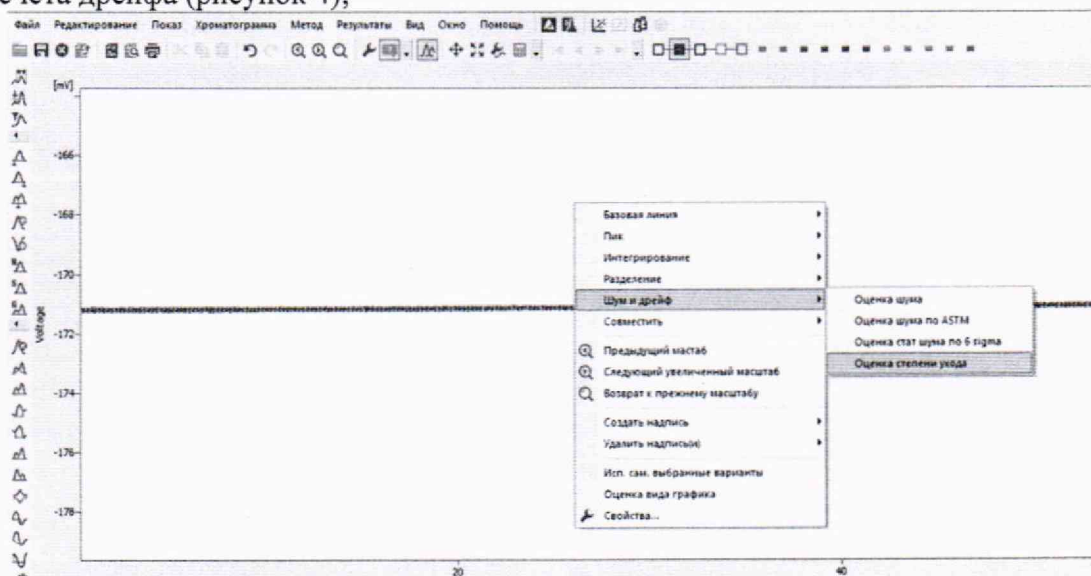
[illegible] дрейфа (рисунок 4);

Файл Редактирование Показ Хроматограмма Метод Результаты Вид Окно Помощь

[mV]

-166

-168

-170

-172

-174

-176

-178

Voltage

20

40

Базовая линия
Пик
Интегрирование
Разделение
Шум и дрейф
Совместить
Предыдущий мастаб
Следующий увеличенный масштаб
Возврат к прежнему масштабу
Создать надпись
Удалить надпись(и)
Исп. сам. выбранные варианты
Оценка вида графика
Свойства...

Оценка шума
Оценка шума по ASTM
Оценка стат шума по 6 sigma
Оценка степени ухода